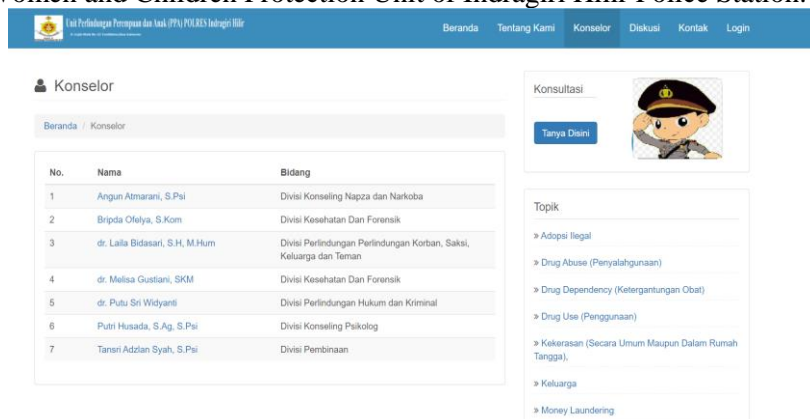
Women and Children Protection Unit of Indragiri Hilir Police Station

Unit Perlindungan Perempuan dan Anak (PPA) POLRES Indragiri Hilir

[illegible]

Beranda Tentang Kami Konselor Diskusi Kontak Login

Konselor

Beranda / Konselor

| No. | Nama | Bidang |
|---|---|---|
| 1 | Angun Atmarani, S.Psi | Divisi Konseling Napza dan Narkoba |
| 2 | Bripda Ofelya, S.Kom | Divisi Kesehatan Dan Forensik |
| 3 | dr. Laila Bidasari, S.H, M.Hum | Divisi Perlindungan Perlindungan Korban, Saksi, Keluarga dan Teman |
| 4 | dr. Melisa Gustiani, SKM | Divisi Kesehatan Dan Forensik |
| 5 | dr. Putu Sri Widyanti | Divisi Perlindungan Hukum dan Kriminal |
| 6 | Putri Husada, S.Ag, S.Psi | Divisi Konseling Psikolog |
| 7 | Tansri Adzlan Syah, S.Psi | Divisi Pembinaan |

Konsultasi

Tanya Disini

Topik

» Adopsi Ilegal

» Drug Abuse (Penyalahgunaan)

» Drug Dependency (Ketergantungan Obat)

» Drug Use (Penggunaan)

» Kekerasan (Secara Umum Maupun Dalam Rumah Tangga),

» Keluarga

» Money Laundering